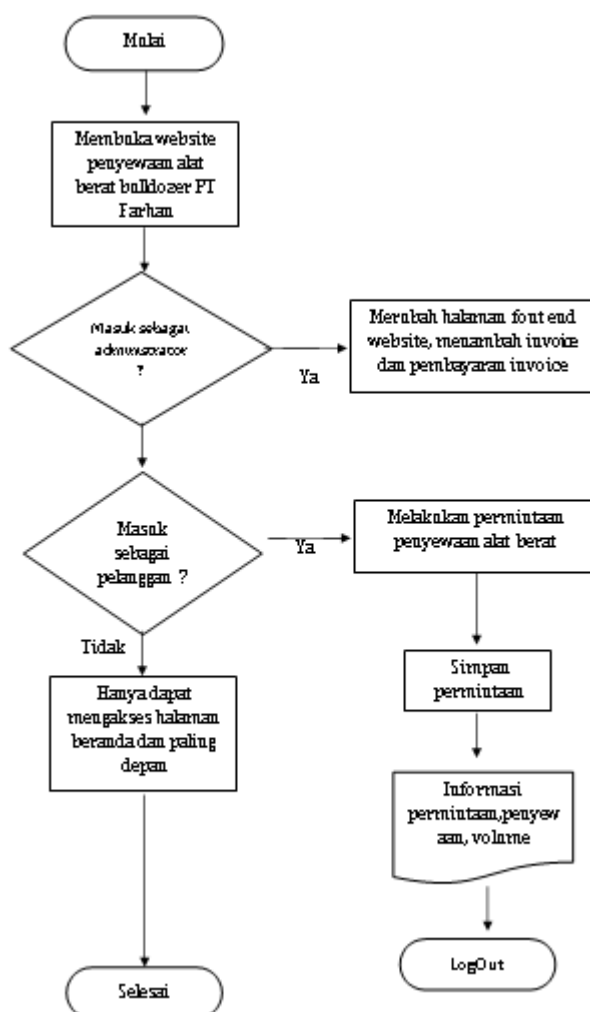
Mulai

Membuka website penyewaan alat berat bulldozer PT Farhan

Masuk sebagai administrator ?

Ya

Merubah halaman font end website, menambah invoice dan pembayaran invoice

Masuk sebagai pelanggan ?

Ya

Melakukan permintaan penyewaan alat berat

Tidak

Hanya dapat mengakses halaman beranda dan paling depan

Simpan permintaan

Informasi permintaan,penyewaan, volume

LogOut

Selesai